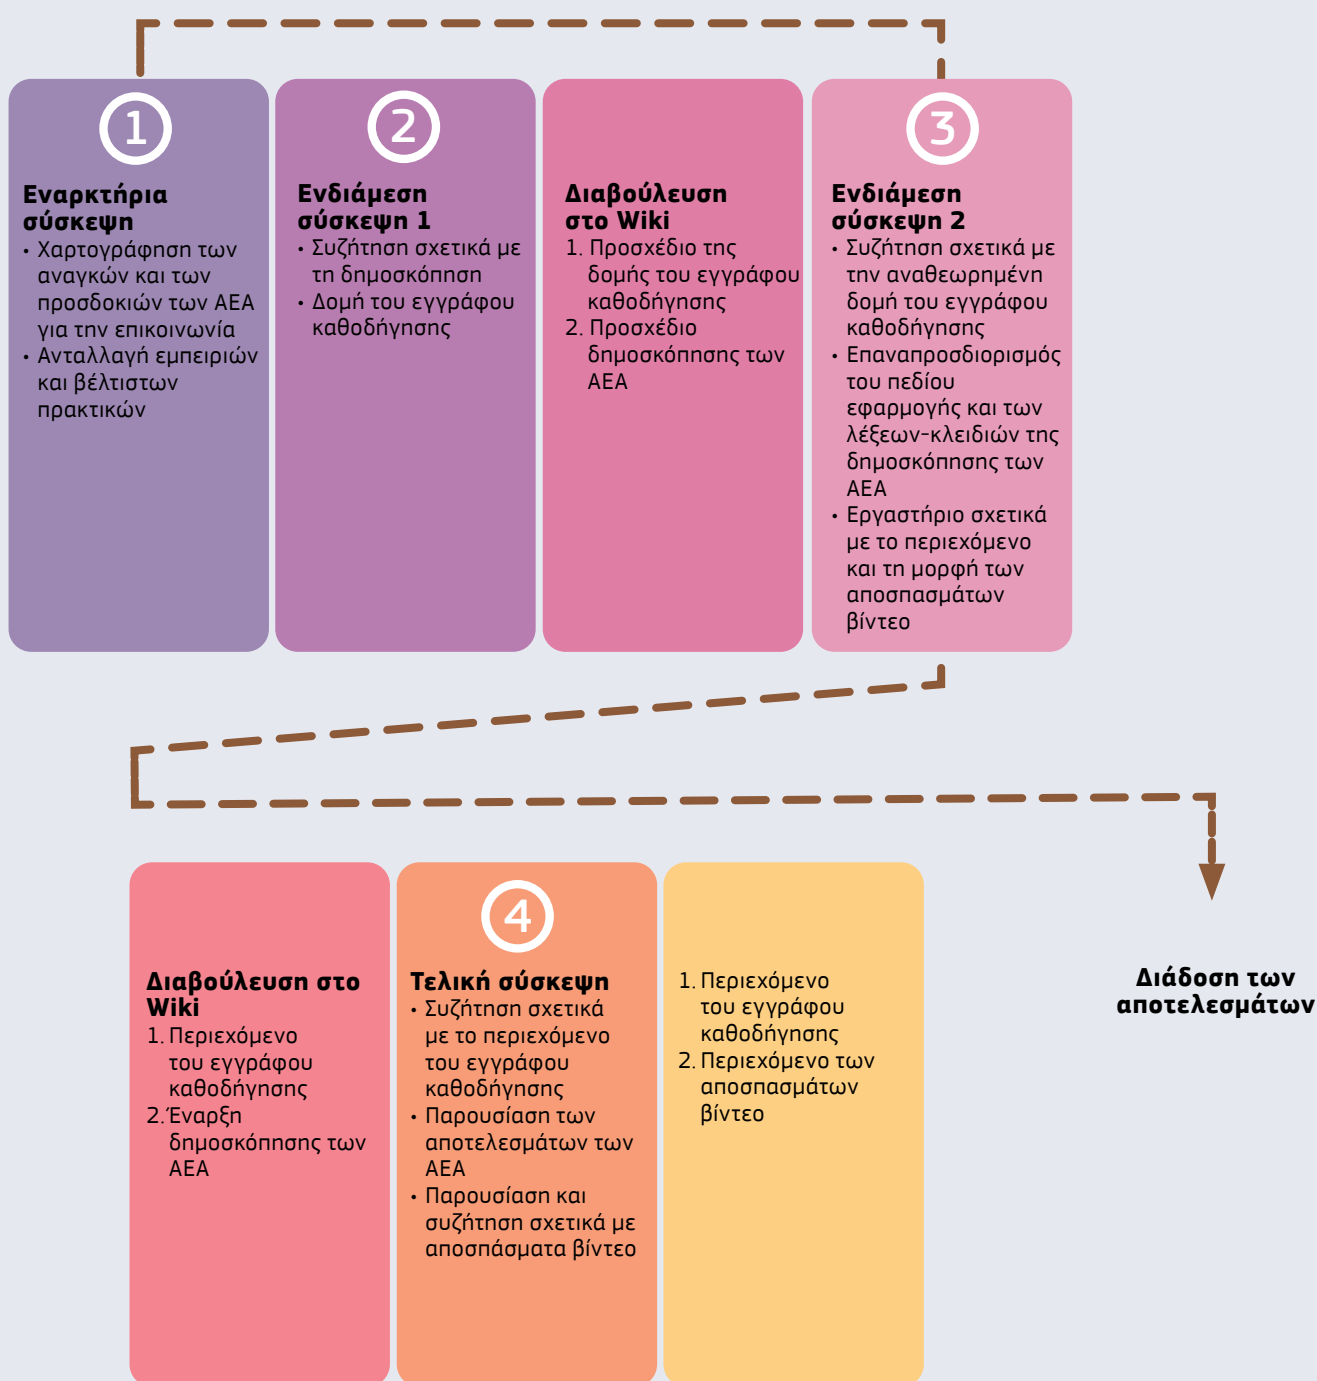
1

Εναρκτήρια σύσκεψη

• Χαρτογράφηση των αναγκών και των προσδοκιών των ΑΕΑ για την επικοινωνία
• Ανταλλαγή εμπειριών και βέλτιστων πρακτικών

2

Ενδιάμεση σύσκεψη 1

• Συζήτηση σχετικά με τη δημοσκόπηση
• Δομή του εγγράφου καθοδήγησης

Διαβούλευση στο Wiki

1. Προσχέδιο της δομής του εγγράφου καθοδήγησης
2. Προσχέδιο δημοσκόπησης των ΑΕΑ

3

Ενδιάμεση σύσκεψη 2

• Συζήτηση σχετικά με την αναθεωρημένη δομή του εγγράφου καθοδήγησης
• Επαναπροσδιορισμός του πεδίου εφαρμογής και των λέξεων-κλειδιών της δημοσκόπησης των ΑΕΑ
• Εργαστήριο σχετικά με το περιεχόμενο και τη μορφή των αποσπασμάτων βίντεο

Διαβούλευση στο Wiki

1. Περιεχόμενο του εγγράφου καθοδήγησης
2. Έναρξη δημοσκόπησης των ΑΕΑ

4

Τελική σύσκεψη

• Συζήτηση σχετικά με το περιεχόμενο του εγγράφου καθοδήγησης
• Παρουσίαση των αποτελεσμάτων των ΑΕΑ
• Παρουσίαση και συζήτηση σχετικά με αποσπάσματα βίντεο

1. Περιεχόμενο του εγγράφου καθοδήγησης
2. Περιεχόμενο των αποσπασμάτων βίντεο

Διάδοση των αποτελεσμάτων